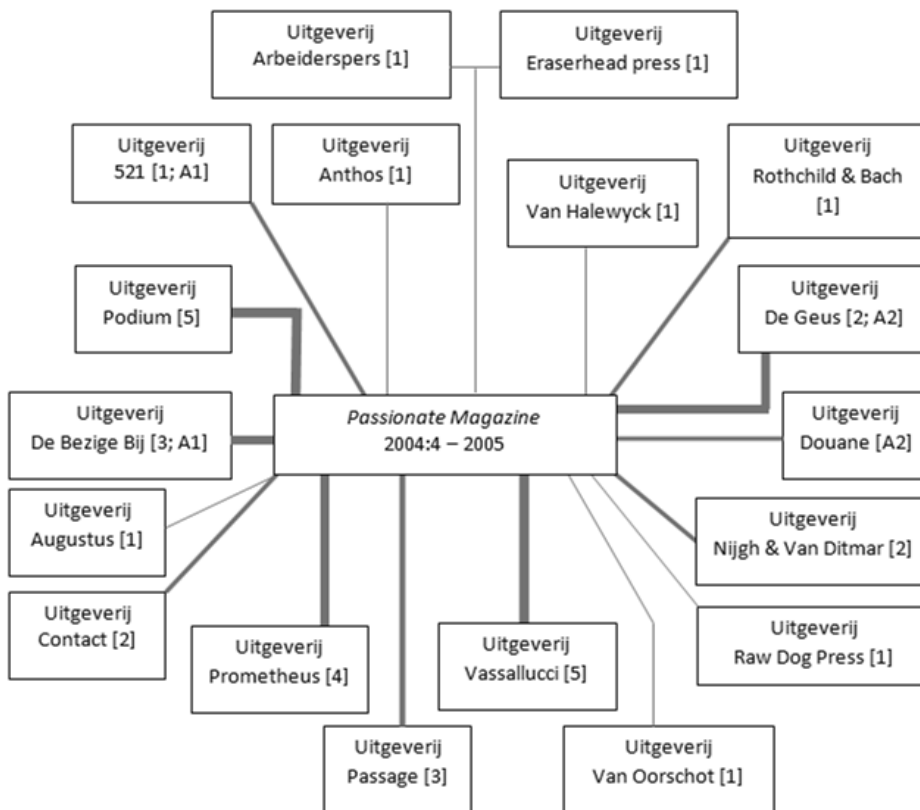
Uitgeverij
Arbeiderspers [1]

Uitgeverij
Eraserhead press [1]

Uitgeverij
521 [1; A1]

Uitgeverij
Anthos [1]

Uitgeverij
Van Halewyck [1]

Uitgeverij
Rothchild & Bach
[1]

Uitgeverij
Podium [5]

Uitgeverij
De Geus [2; A2]

Uitgeverij
De Bezige Bij [3; A1]

*Passionate Magazine*
2004:4 – 2005

Uitgeverij
Douane [A2]

Uitgeverij
Augustus [1]

Uitgeverij
Nijgh & Van Ditmar [2]

Uitgeverij
Contact [2]

Uitgeverij
Prometheus [4]

Uitgeverij
Vassallucci [5]

Uitgeverij
Raw Dog Press [1]

Uitgeverij
Passage [3]

Uitgeverij
Van Oorschot [1]